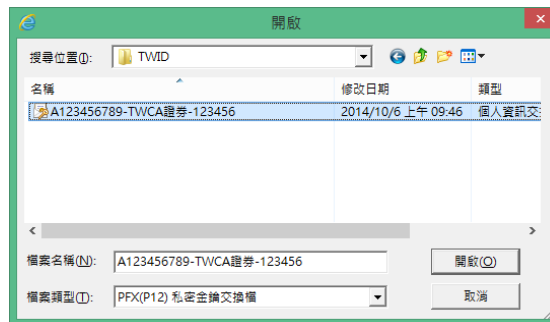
開啟

搜尋位置(I): TWID

| 名稱 | 修改日期 | 類型 |
|---|---|---|
| A123456789-TWCA證券-123456 | 2014/10/6 上午 09:46 | 個人資訊交 |

檔案名稱(N): A123456789-TWCA證券-123456

開啟(O)

檔案類型(T): PFX(P12) 私密金鑰交換檔

取消